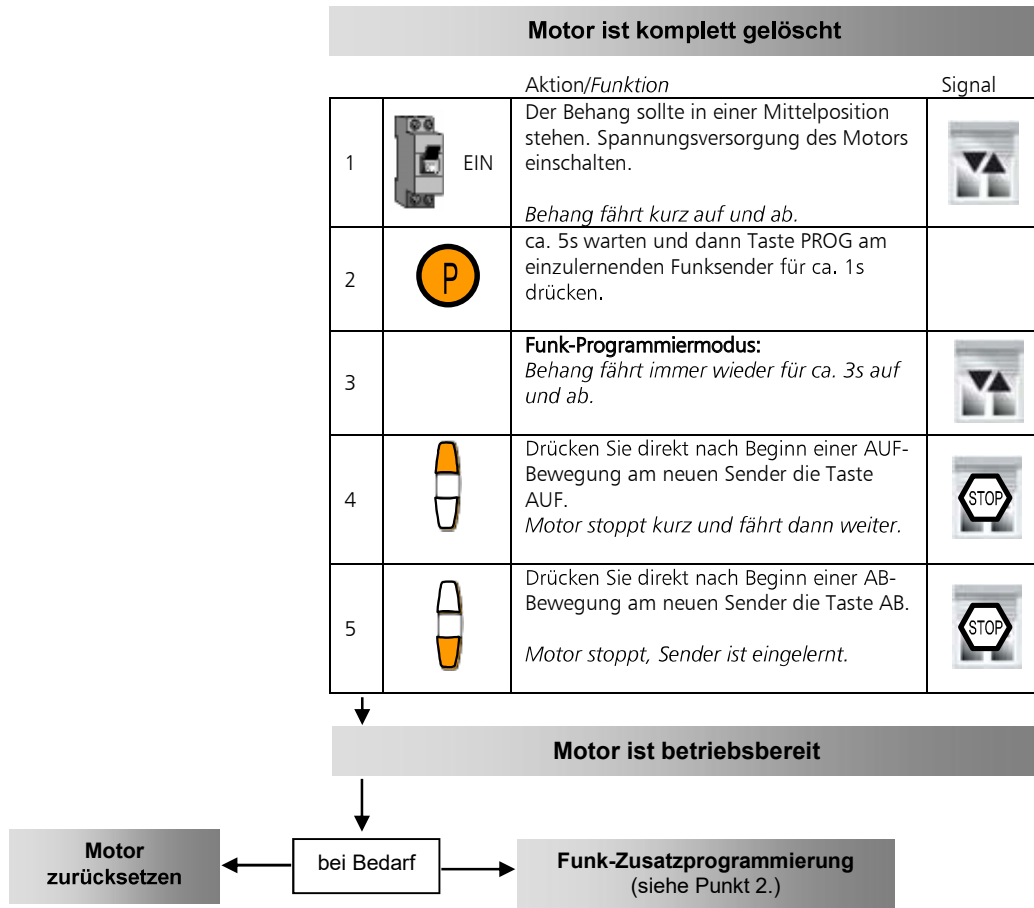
Motor ist komplett gelöscht

| | | Aktion/*Funktion* | Signal |
|---|---|---|---|
| 1 | EIN | Der Behang sollte in einer Mittelposition stehen. Spannungsversorgung des Motors einschalten. *Behang fährt kurz auf und ab.* | |
| 2 | P | ca. 5s warten und dann Taste PROG am einzulernenden Funksender für ca. 1s drücken. | |
| 3 | | Funk-Programmiermodus: *Behang fährt immer wieder für ca. 3s auf und ab.* | |
| 4 | | Drücken Sie direkt nach Beginn einer AUF-Bewegung am neuen Sender die Taste AUF. *Motor stoppt kurz und fährt dann weiter.* | STOP |
| 5 | | Drücken Sie direkt nach Beginn einer AB-Bewegung am neuen Sender die Taste AB. *Motor stoppt, Sender ist eingelernt.* | STOP |

Motor ist betriebsbereit

Motor zurücksetzen

bei Bedarf

Funk-Zusatzprogrammierung (siehe Punkt 2.)